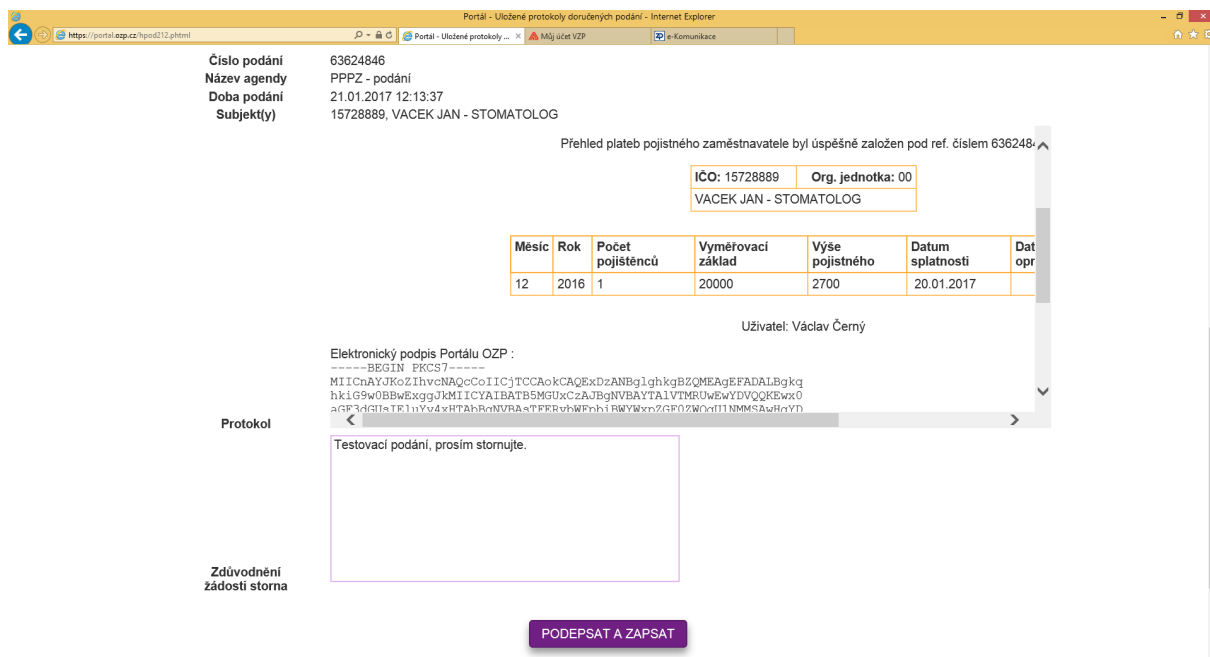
Portál - Uložené protokoly doručených podání - Internet Explorer

https://portal.ozp.cz/hpod212.phtml

Portál - Uložené protokoly ... ×

Můj účet VZP

e-Komunikace

Číslo podání 63624846
Název agendy PPPZ - podání
Doba podání 21.01.2017 12:13:37
Subjekt(y) 15728889, VACEK JAN - STOMATOLOG

Přehled plateb pojistného zaměstnavatele byl úspěšně založen pod ref. číslem 636248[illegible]

| IČO: 15728889 | Org. jednotka: 00 |
|---|---|
| VACEK JAN - STOMATOLOG | |

| Měsíc | Rok | Počet pojištěnců | Vyměřovací základ | Výše pojistného | Datum splatnosti | Dat opr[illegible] |
|---|---|---|---|---|---|---|
| 12 | 2016 | 1 | 20000 | 2700 | 20.01.2017 | |

Uživatel: Václav Černý

Elektronický podpis Portálu OZP :
-----BEGIN PKCS7-----
MIICnAYJKoZIhvcNAQcCoIICjTCCAokCAQExDzANBglghkgBZQMEAgEFADALBgkq
hkiG9w0BBwExggJkMIICYAIBATB5MGUxCzAJBgNVBAYTAlVTMRUwEwYDVQQKEwx0
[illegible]

Protokol

Testovací podání, prosím stornujte.

Zdůvodnění žádosti storna

PODEPSAT A ZAPSAT